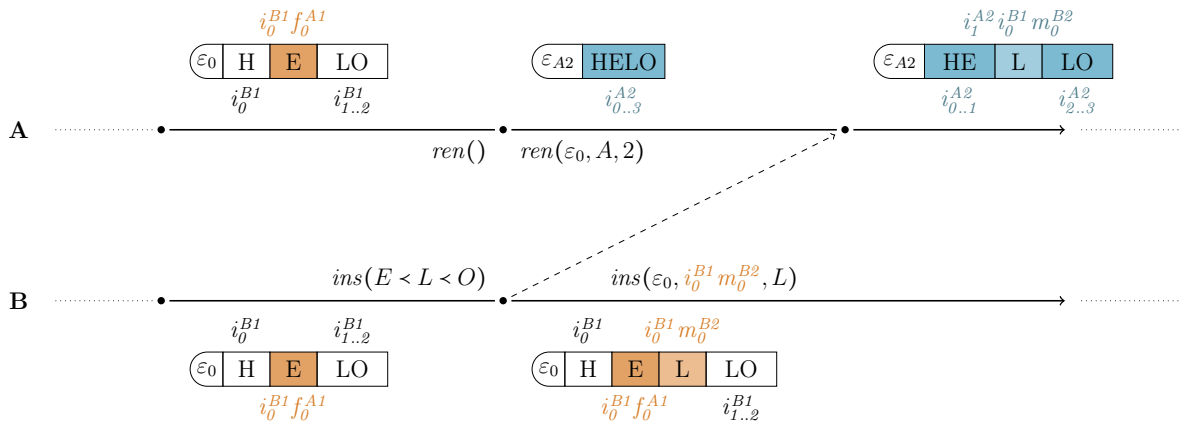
$i_0^{B1} f_0^{A1}$

| $\varepsilon_0$ | H | E | LO |
|---|---|---|---|

$i_0^{B1}$ $i_{1..2}^{B1}$

| $\varepsilon_{A2}$ | HELO |
|---|---|

$i_{0..3}^{A2}$

$i_1^{A2} i_0^{B1} m_0^{B2}$

| $\varepsilon_{A2}$ | HE | L | LO |
|---|---|---|---|

$i_{0..1}^{A2}$ $i_{2..3}^{A2}$

**A**

$ren()$ $ren(\varepsilon_0, A, 2)$

$ins(E \prec L \prec O)$ $ins(\varepsilon_0, i_0^{B1} m_0^{B2}, L)$

**B**

$i_0^{B1}$ $i_{1..2}^{B1}$

| $\varepsilon_0$ | H | E | LO |
|---|---|---|---|

$i_0^{B1} f_0^{A1}$

$i_0^{B1}$ $i_0^{B1} m_0^{B2}$

| $\varepsilon_0$ | H | E | L | LO |
|---|---|---|---|---|

$i_0^{B1} f_0^{A1}$ $i_{1..2}^{B1}$